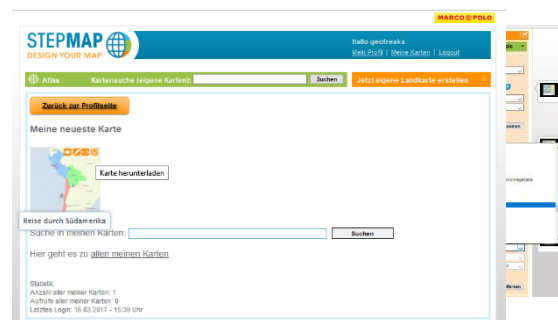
MARCO POLO

STEPMAP
DESIGN YOUR MAP

Hallo geofreaks
Mein Profil | Meine Karten | Logout

Atlas Kartensuche (eigene Karten): Suchen

Jetzt eigene Landkarte erstellen

Zurück zur Profilseite

Meine neueste Karte

Karte herunterladen

Reise durch Südamerika

Suche in meinen Karten: Suchen

Hier geht es zu allen meinen Karten

Statistik:
Anzahl aller meiner Karten: 1
Aufrufe aller meiner Karten: 0
Letztes Login: 16.03.2017 – 15:39 Uhr